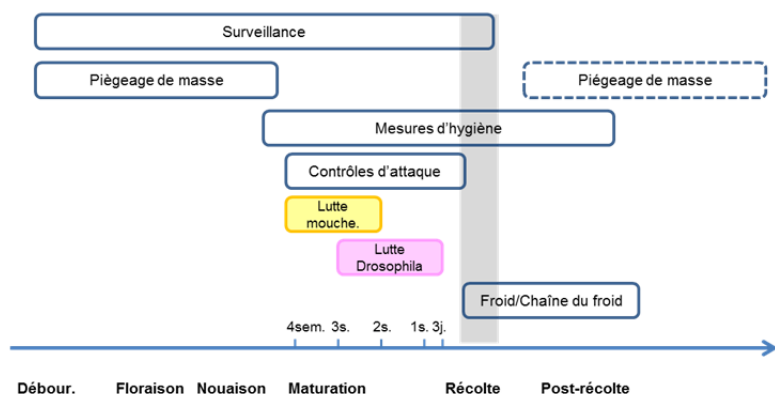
Surveillance

Piègeage de masse

Piègeage de masse

Mesures d'hygiène

Contrôles d'attaque

Lutte mouche.

Lutte Drosophila

Froid/Chaîne du froid

4sem. 3s. 2s. 1s. 3j.

Débour. Floraison Nouaison Maturation Récolte Post-récolte